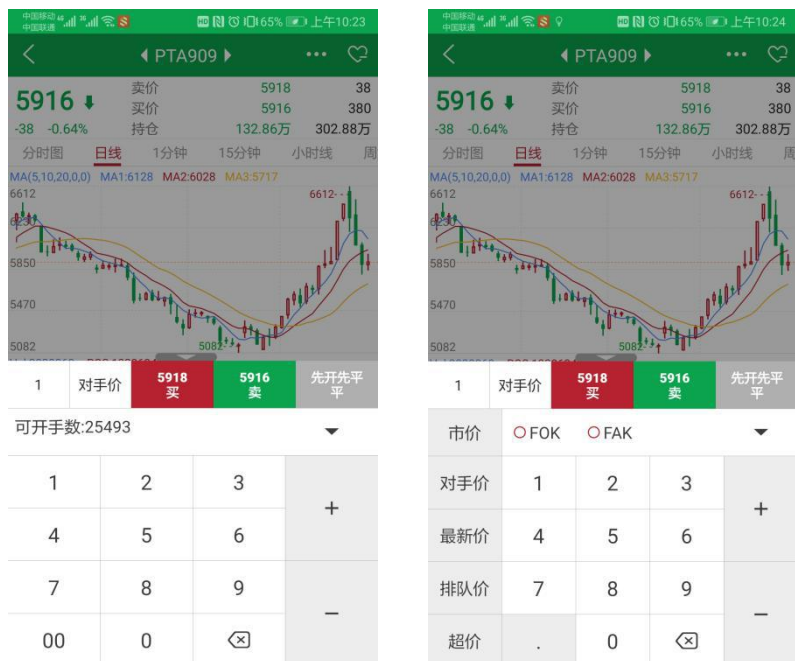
中国移动 中国联通 65% 上午10:23

PTA909

5916 ↓
-38 -0.64%

| | | |
|---|---|---|
| 卖价 | 5918 | 38 |
| 买价 | 5916 | 380 |
| 持仓 | 132.86万 | 302.88万 |

分时图 日线 1分钟 15分钟 小时线 周

MA(5,10,20,0,0) MA1:6128 MA2:6028 MA3:5717

6612
6612
5850
5470
5082
5082

1 对手价 5918 买 5916 卖 先开先平 平

可开手数:25493

| | | | |
|---|---|---|---|
| 1 | 2 | 3 | + |
| 4 | 5 | 6 | |
| 7 | 8 | 9 | − |
| 00 | 0 | ⌫ | |

中国移动 中国联通 65% 上午10:24

PTA909

5916 ↓
-38 -0.64%

| | | |
|---|---|---|
| 卖价 | 5918 | 38 |
| 买价 | 5916 | 380 |
| 持仓 | 132.86万 | 302.88万 |

分时图 日线 1分钟 15分钟 小时线 周

MA(5,10,20,0,0) MA1:6128 MA2:6028 MA3:5717

6612
6612
5850
5470
5082
5082

1 对手价 5918 买 5916 卖 先开先平 平

市价 FOK FAK

| | | | | |
|---|---|---|---|---|
| 对手价 | 1 | 2 | 3 | + |
| 最新价 | 4 | 5 | 6 | |
| 排队价 | 7 | 8 | 9 | − |
| 超价 | . | 0 | ⌫ | |